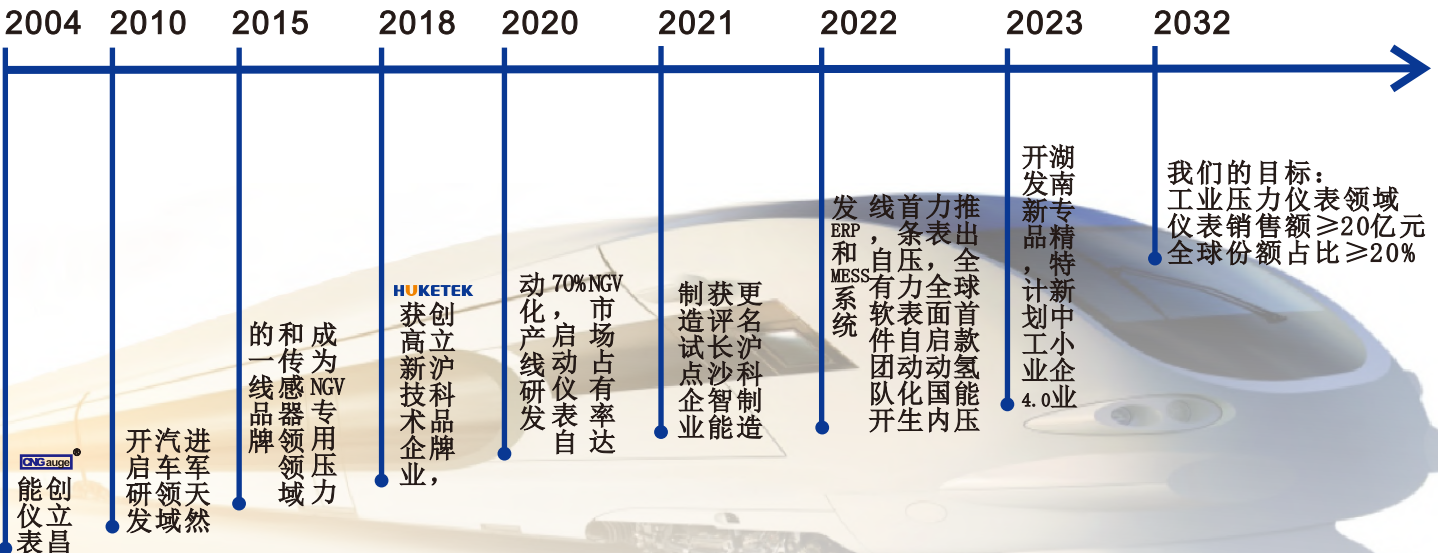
2004 2010 2015 2018 2020 2021 2022 2023 2032

CNGauge®
创立昌能仪表

进军天然汽车领域开启研发

成为NGV专用压力和传感器领域的一线品牌

HUKETEK
创立沪科品牌，获高新技术企业

NGV市场占有率达70%，启动仪表自动化产线研发

更名沪科制造，获评长沙智能制造试点企业

推出全球首款氢能压力表，全面启动国内首条压力表自动化生产线，自有软件团队开发ERP和MESS系统

湖南专精特新中小企业，开发新品，计划工业4.0

我们的目标：
工业压力仪表领域
仪表销售额≥20亿元
全球份额占比≥20%